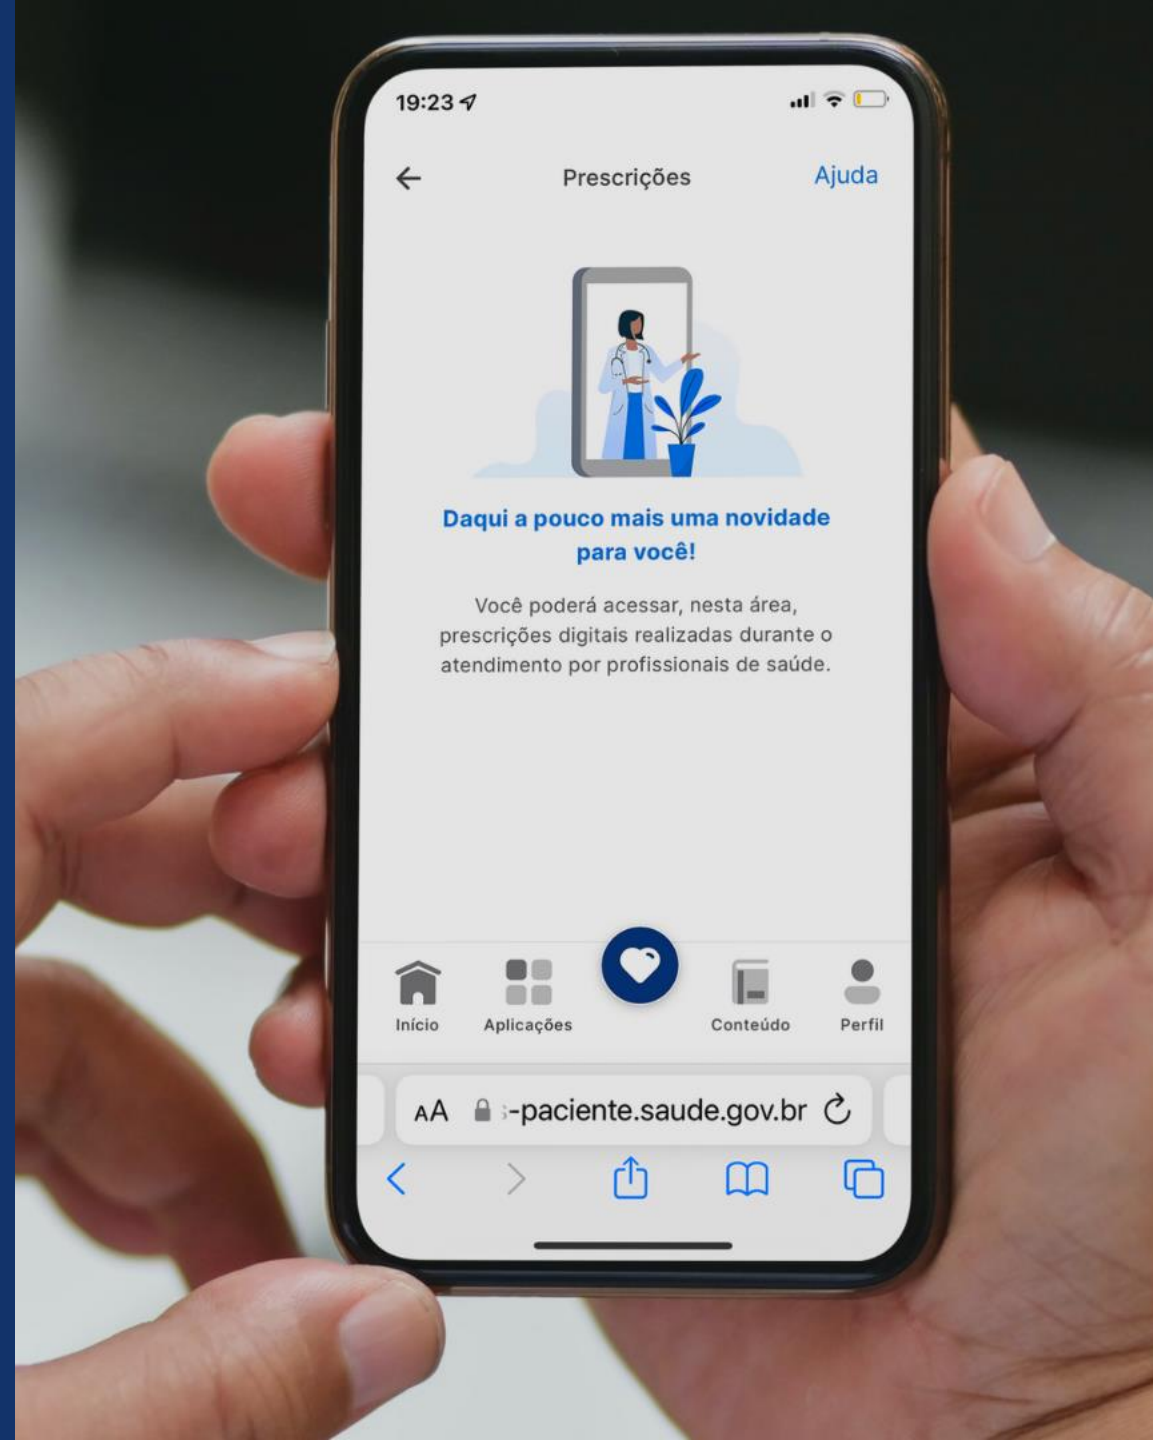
19:23

Prescrições

Ajuda

Daqui a pouco mais uma novidade para você!

Você poderá acessar, nesta área, prescrições digitais realizadas durante o atendimento por profissionais de saúde.

Início

Aplicações

Conteúdo

Perfil

AA

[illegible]-paciente.saude.gov.br